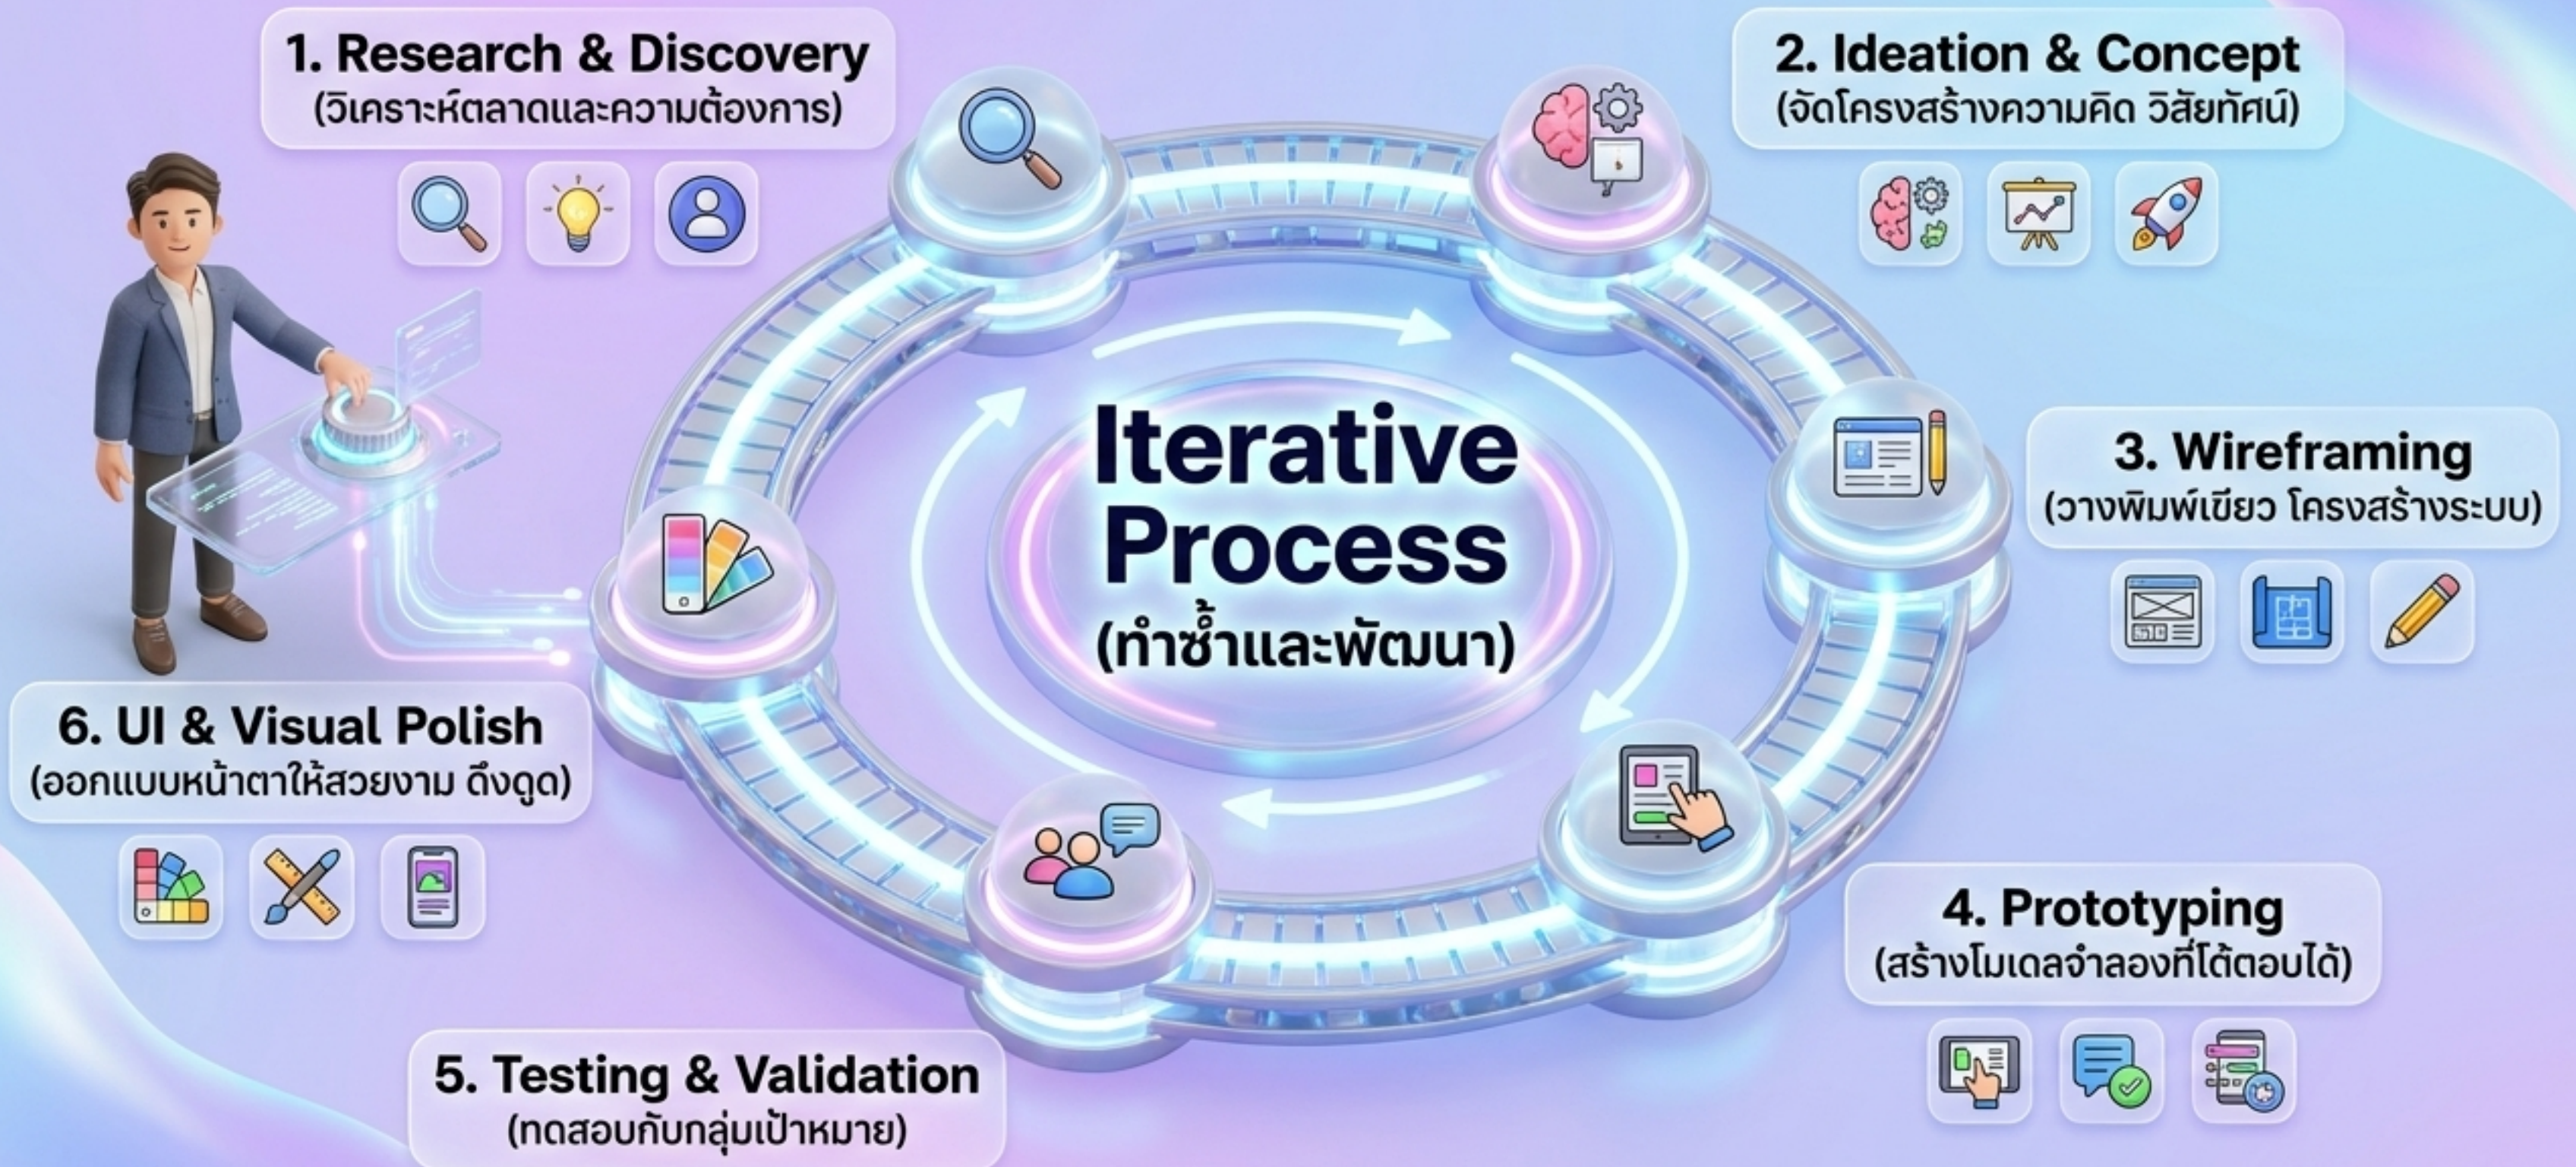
1. Research & Discovery
(วิเคราะห์ตลาดและความต้องการ)

2. Ideation & Concept
(จัดโครงสร้างความคิด วิสัยทัศน์)

Iterative Process
(ทำซ้ำและพัฒนา)

3. Wireframing
(วางพิมพ์เขียว โครงสร้างระบบ)

6. UI & Visual Polish
(ออกแบบหน้าตาให้สวยงาม ดึงดูด)

4. Prototyping
(สร้างโมเดลจำลองที่โต้ตอบได้)

5. Testing & Validation
(ทดสอบกับกลุ่มเป้าหมาย)